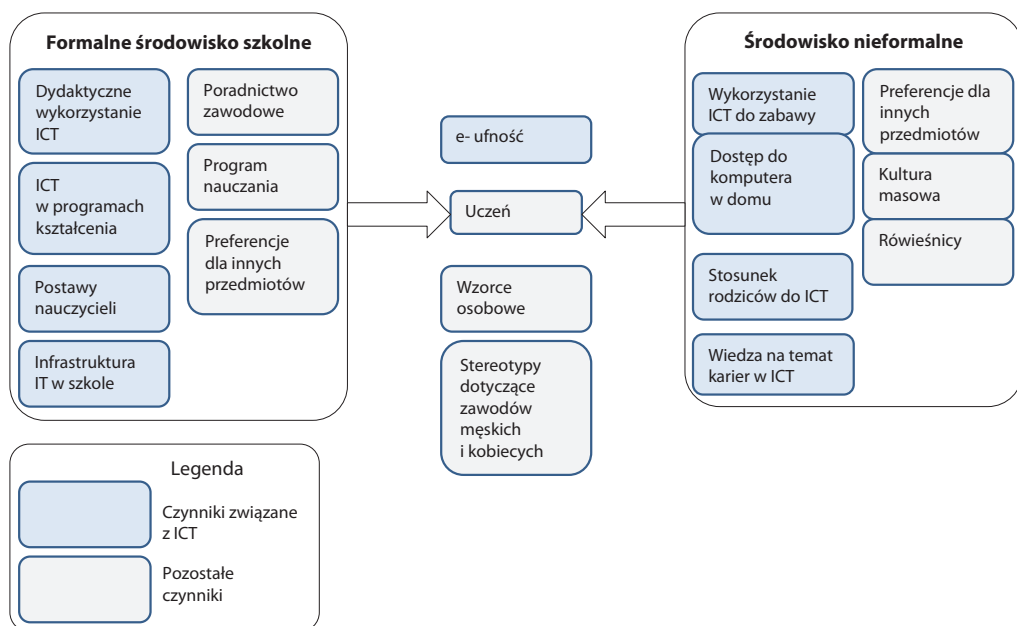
Formalne środowisko szkolne

Dydaktyczne wykorzystanie ICT

ICT w programach kształcenia

Postawy nauczycieli

Infrastruktura IT w szkole

Poradnictwo zawodowe

Program nauczania

Preferencje dla innych przedmiotów

e- ufność

Uczeń

Wzorce osobowe

Stereotypy dotyczące zawodów męskich i kobiecych

Środowisko nieformalne

Wykorzystanie ICT do zabawy

Dostęp do komputera w domu

Stosunek rodziców do ICT

Wiedza na temat karier w ICT

Preferencje dla innych przedmiotów

Kultura masowa

Rówieśnicy

Legenda

Czynniki związane z ICT

Pozostałe czynniki